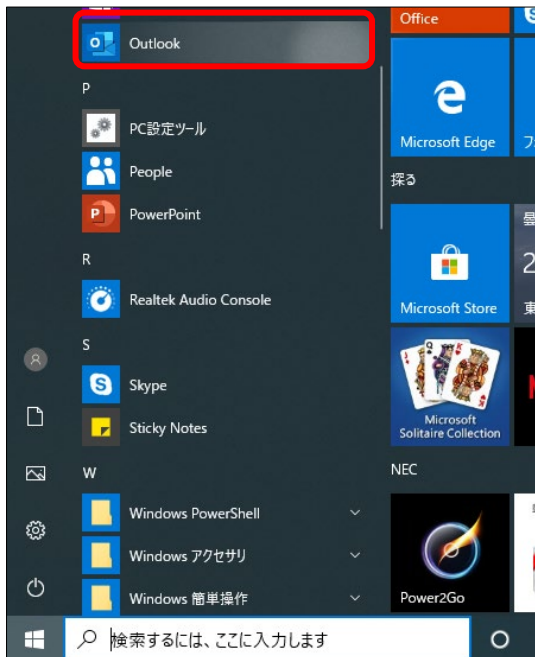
Outlook
P
PC設定ツール
People
PowerPoint
R
Realtek Audio Console
S
Skype
Sticky Notes
W
Windows PowerShell
Windows アクセサリ
Windows 簡単操作

Office
Microsoft Edge
フ
探る
Microsoft Store
曇
2
東
Microsoft Solitaire Collection
NEC
Power2Go

検索するには、ここに入力します